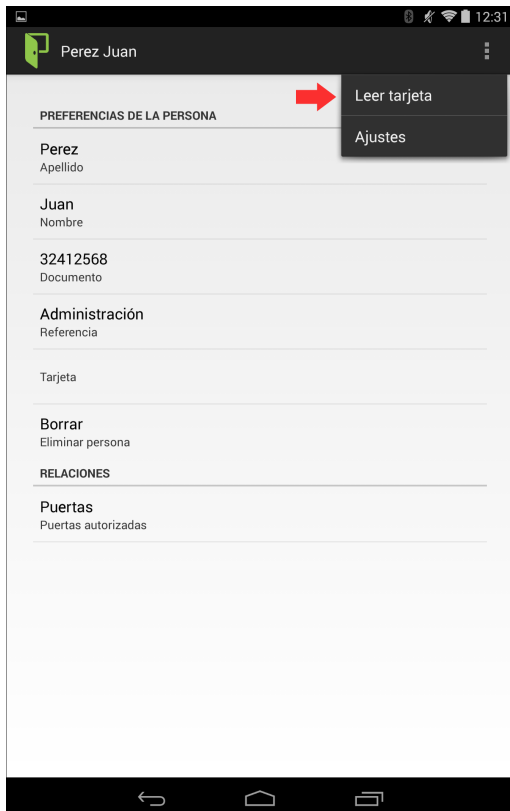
12:31

Perez Juan

Leer tarjeta

Ajustes

PREFERENCIAS DE LA PERSONA

Perez
Apellido

Juan
Nombre

32412568
Documento

Administración
Referencia

Tarjeta

Borrar
Eliminar persona

RELACIONES

Puertas
Puertas autorizadas